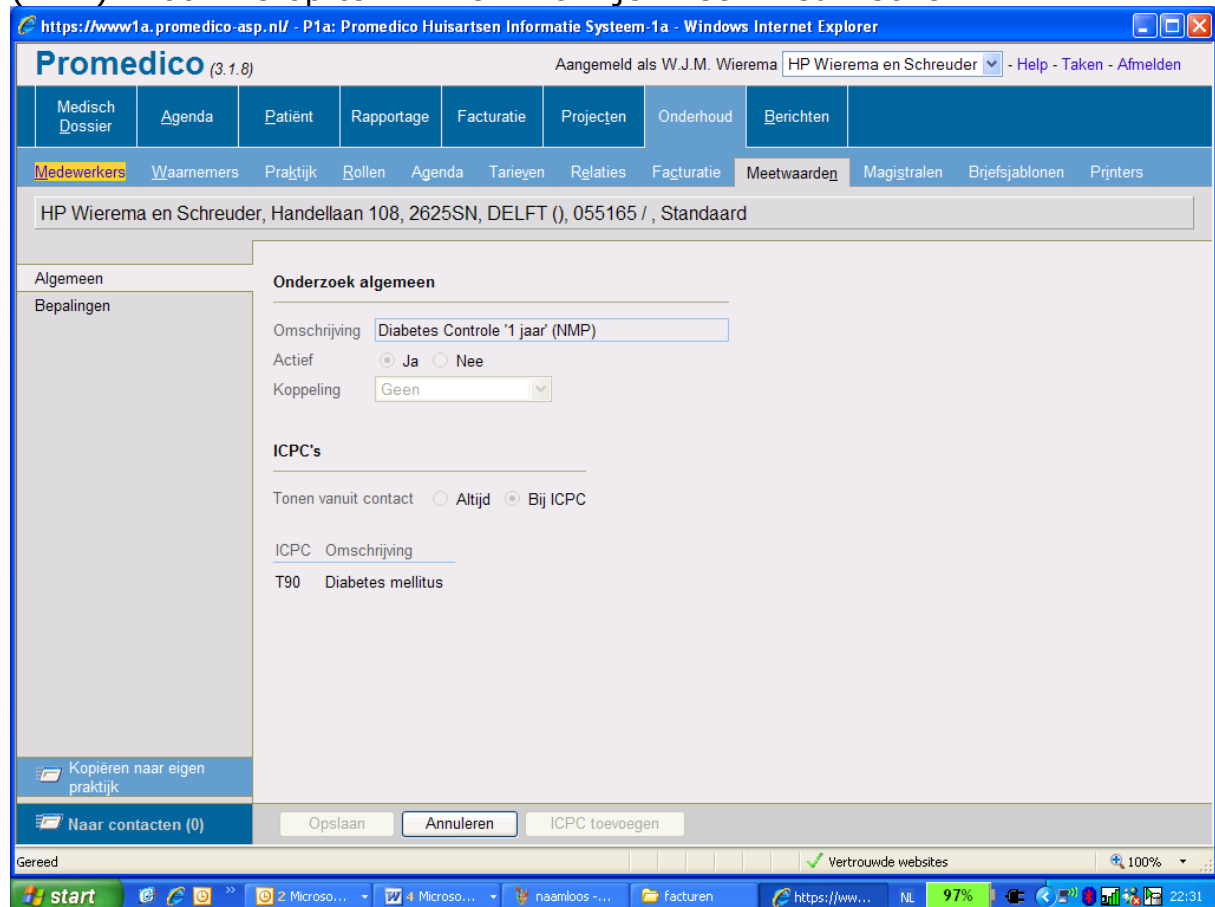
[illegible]

https://www1a.promedico-asp.nl/ - P1a: Promedico Huisartsen Informatie Systeem-1a - Windows Internet Explorer

Promedico (3.1.8)

Aangemeld als W.J.M. Wierema HP Wierema en Schreuder - Help - Taken - Afmelden

Medisch Dossier | Agenda | Patiënt | Rapportage | Facturatie | Projecten | Onderhoud | Berichten

Medewerkers | Waarnemers | Praktijk | Rollen | Agenda | Tarieven | Relaties | Facturatie | Meetwaarden | Magistralen | Briefsjablonen | Printers

HP Wierema en Schreuder, Handellaan 108, 2625SN, DELFT (), 055165 / , Standaard

Algemeen
Bepalingen

Onderzoek algemeen

Omschrijving Diabetes Controle '1 jaar' (NMP)
Actief Ja Nee
Koppeling Geen

ICPC's

Tonen vanuit contact Altijd Bij ICPC

| ICPC | Omschrijving |
|---|---|
| T90 | Diabetes mellitus |

Kopiëren naar eigen praktijk

Naar contacten (0)

Opslaan Annuleren ICPC toevoegen

Gereed Vertrouwde websites 100%

start 2 Microso... 4 Microso... naamloos -... facturen https://ww... NL 97% 22:31